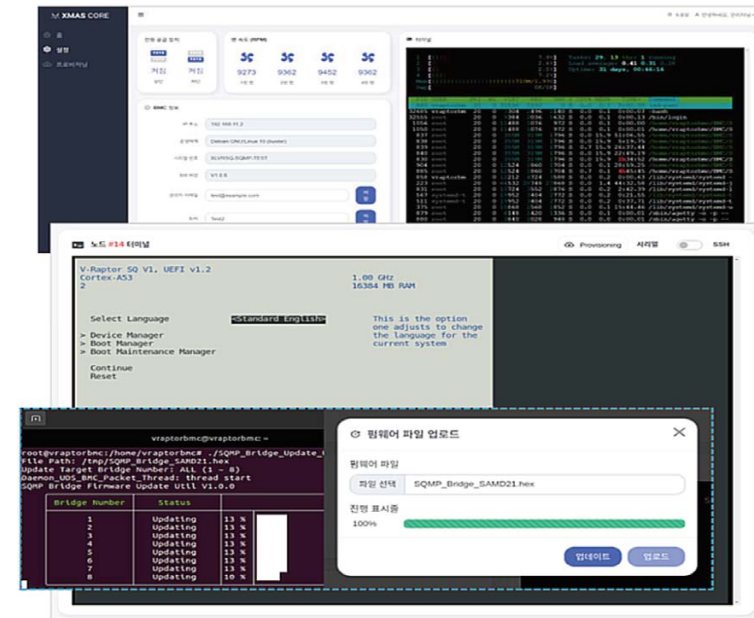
XMAS CORE
홈
설정
프로비저닝

전원 공급 장치
꺼짐
꺼짐

팬 속도 (RPM)
9273
9362
9452
9362

BMC 정보
192.168.11.2
Debian GNU/Linux 10 (buster)
XLVRSQ.SQMP-TEST
V1.0.5
test@example.com
Test2

터미널

Tasks: 29, 13 thr; 1 running
Load average: 0.45 0.31 0.26
Uptime: 31 days, 00:46:14

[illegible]

노드 #14 터미널
Provisioning
시리얼
SSH

V-Raptor SQ V1, UEFI v1.2
Cortex-A53
2

1.00 GHz
16384 MB RAM

Select Language
<Standard English>
This is the option one adjusts to change the language for the current system

> Device Manager
> Boot Manager
> Boot Maintenance Manager

Continue
Reset

vraptorbmc@vraptorbmc: ~
root@vraptorbmc:/home/vraptorbmc# ./SQMP_Bridge_Update_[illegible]
File Path: /tmp/SQMP_Bridge_SAMD21.hex
Update Target Bridge Number: ALL (1 ~ 8)
Daemon_UOS_BMC_Packet_Thread: thread start
SQMP Bridge Firmware Update Util V1.0.0

| Bridge Number | Status | |
|---|---|---|
| 1 | Updating | 13 % |
| 2 | Updating | 13 % |
| 3 | Updating | 13 % |
| 4 | Updating | 13 % |
| 5 | Updating | 13 % |
| 6 | Updating | 13 % |
| 7 | Updating | 13 % |
| 8 | Updating | 10 % |

펌웨어 파일 업로드
펌웨어 파일
파일 선택
SQMP_Bridge_SAMD21.hex
진행 표시줄
100%
업데이트
업로드